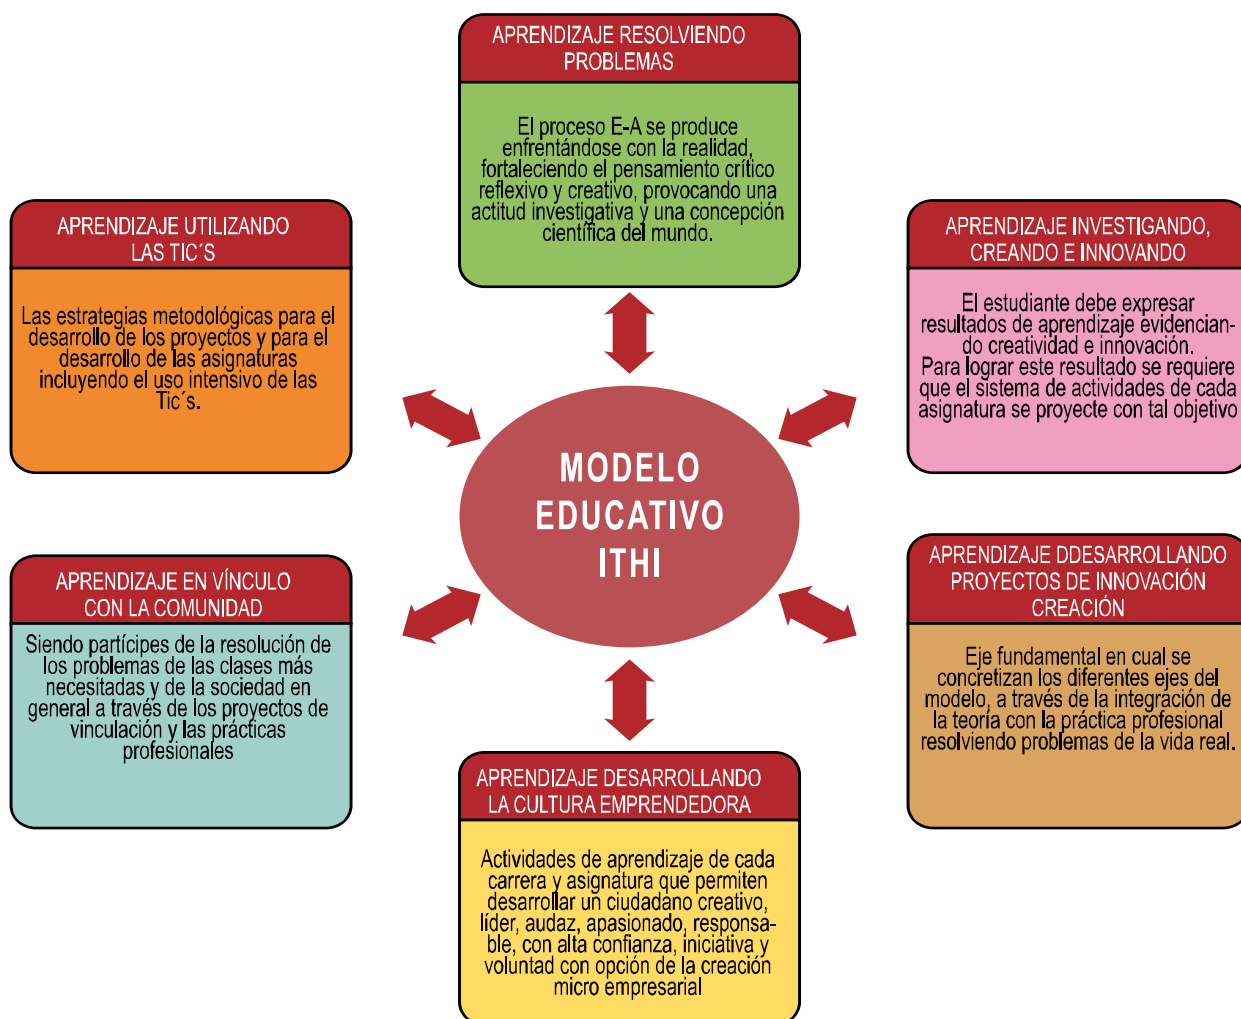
APRENDIZAJE RESOLVIENDO PROBLEMAS

El proceso E-A se produce enfrentándose con la realidad, fortaleciendo el pensamiento crítico reflexivo y creativo, provocando una actitud investigativa y una concepción científica del mundo.

APRENDIZAJE UTILIZANDO LAS TIC´S

Las estrategias metodológicas para el desarrollo de los proyectos y para el desarrollo de las asignaturas incluyendo el uso intensivo de las Tic´s.

APRENDIZAJE INVESTIGANDO, CREANDO E INNOVANDO

El estudiante debe expresar resultados de aprendizaje evidenciando creatividad e innovación.
Para lograr este resultado se requiere que el sistema de actividades de cada asignatura se proyecte con tal objetivo

MODELO EDUCATIVO ITHI

APRENDIZAJE EN VÍNCULO CON LA COMUNIDAD

Siendo partícipes de la resolución de los problemas de las clases más necesitadas y de la sociedad en general a través de los proyectos de vinculación y las prácticas profesionales

APRENDIZAJE DDESARROLLANDO PROYECTOS DE INNOVACIÓN CREACIÓN

Eje fundamental en cual se concretizan los diferentes ejes del modelo, a través de la integración de la teoría con la práctica profesional resolviendo problemas de la vida real.

APRENDIZAJE DESARROLLANDO LA CULTURA EMPRENDEDORA

Actividades de aprendizaje de cada carrera y asignatura que permiten desarrollar un ciudadano creativo, líder, audaz, apasionado, responsable, con alta confianza, iniciativa y voluntad con opción de la creación micro empresarial